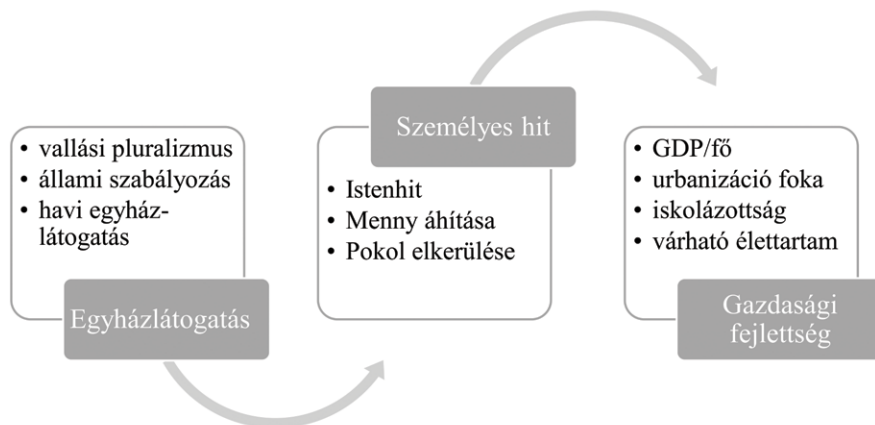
- vallási pluralizmus
- állami szabályozás
- havi egyházlátogatás

Egyházlátogatás

Személyes hit

- Istenhit
- Menny áhítása
- Pokol elkerülése

- GDP/fő
- urbanizáció foka
- iskolázottság
- várható élettartam

Gazdasági fejlettség